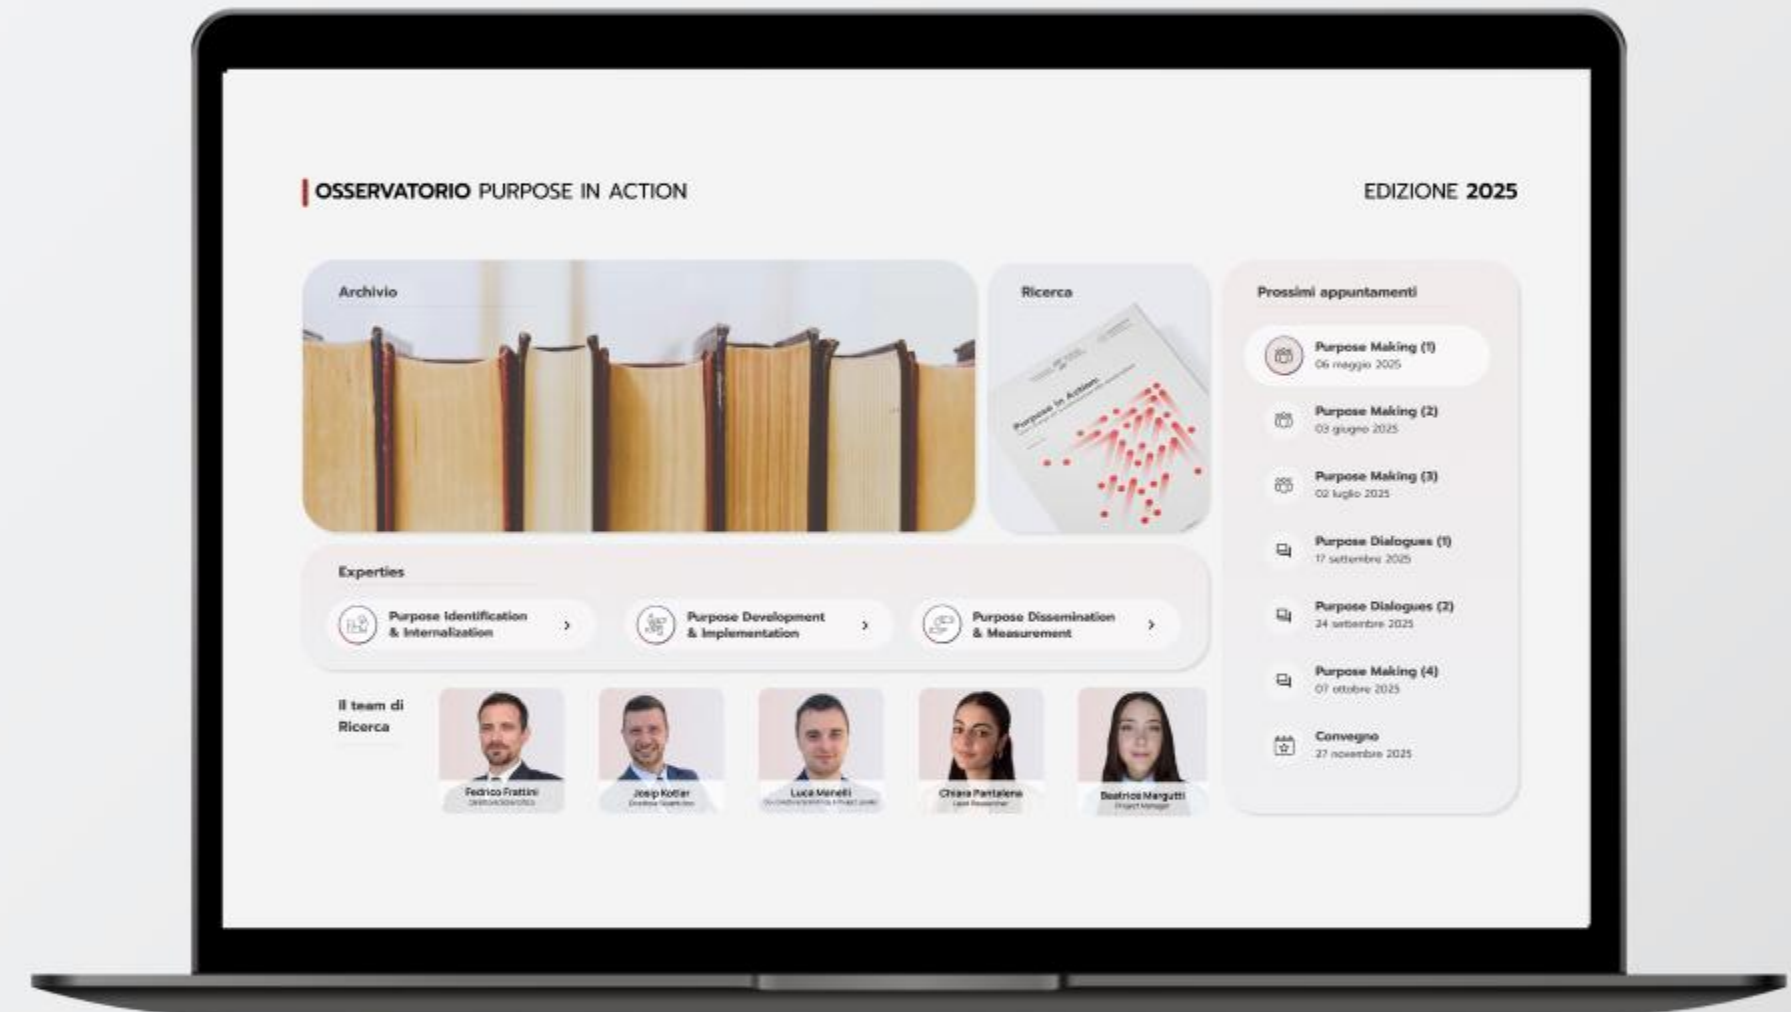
OSSERVATORIO PURPOSE IN ACTION

EDIZIONE 2025

Archivio

Ricerca

Purpose in Action

Prossimi appuntamenti

Purpose Making (1)
06 maggio 2025

Purpose Making (2)
03 giugno 2025

Purpose Making (3)
02 luglio 2025

Purpose Dialogues (1)
17 settembre 2025

Purpose Dialogues (2)
24 settembre 2025

Purpose Making (4)
07 ottobre 2025

Convegno
27 novembre 2025

Experties

Purpose Identification & Internalization

Purpose Development & Implementation

Purpose Dissemination & Measurement

Il team di Ricerca

Fedrico Frattini
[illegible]

Josip Kotlar
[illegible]

Luca Menelli
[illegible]

Chiara Pantalena
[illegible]

Beatrice Margutti
Project Manager